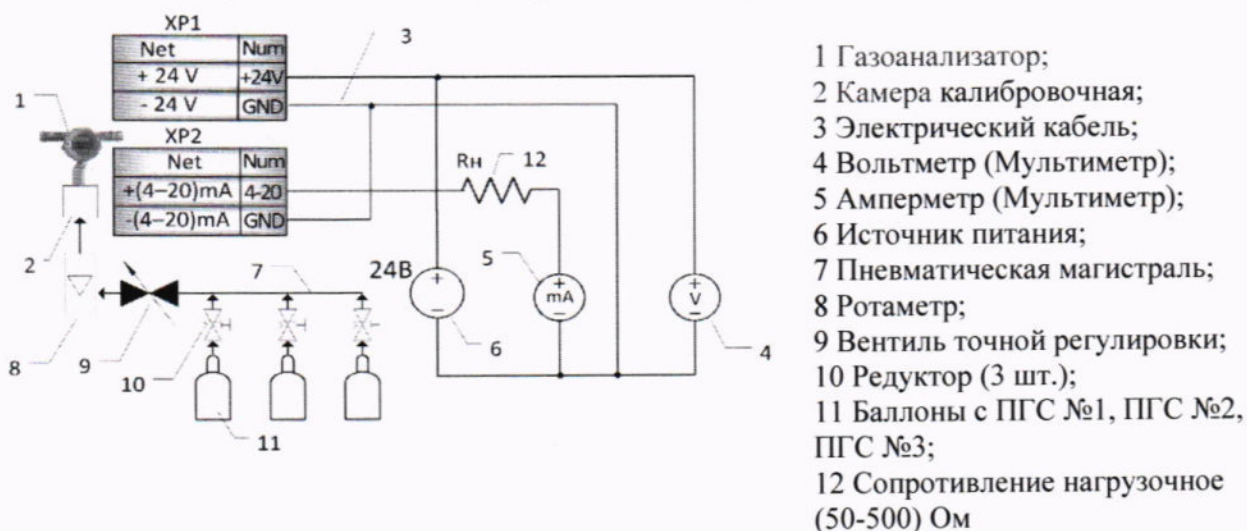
XP1

| Net | Num |
|---|---|
| + 24 V | +24V |
| - 24 V | GND |

XP2

| Net | Num |
|---|---|
| +(4–20)mA | 4-20 |
| -(4–20)mA | GND |

1
2
3
Rн 12
5
mA
24В
6
V
4
7
8
9
10
11

1 Газоанализатор;
2 Камера калибровочная;
3 Электрический кабель;
4 Вольтметр (Мультиметр);
5 Амперметр (Мультиметр);
6 Источник питания;
7 Пневматическая магистраль;
8 Ротаметр;
9 Вентиль точной регулировки;
10 Редуктор (3 шт.);
11 Баллоны с ПГС №1, ПГС №2, ПГС №3;
12 Сопротивление нагрузочное (50-500) Ом